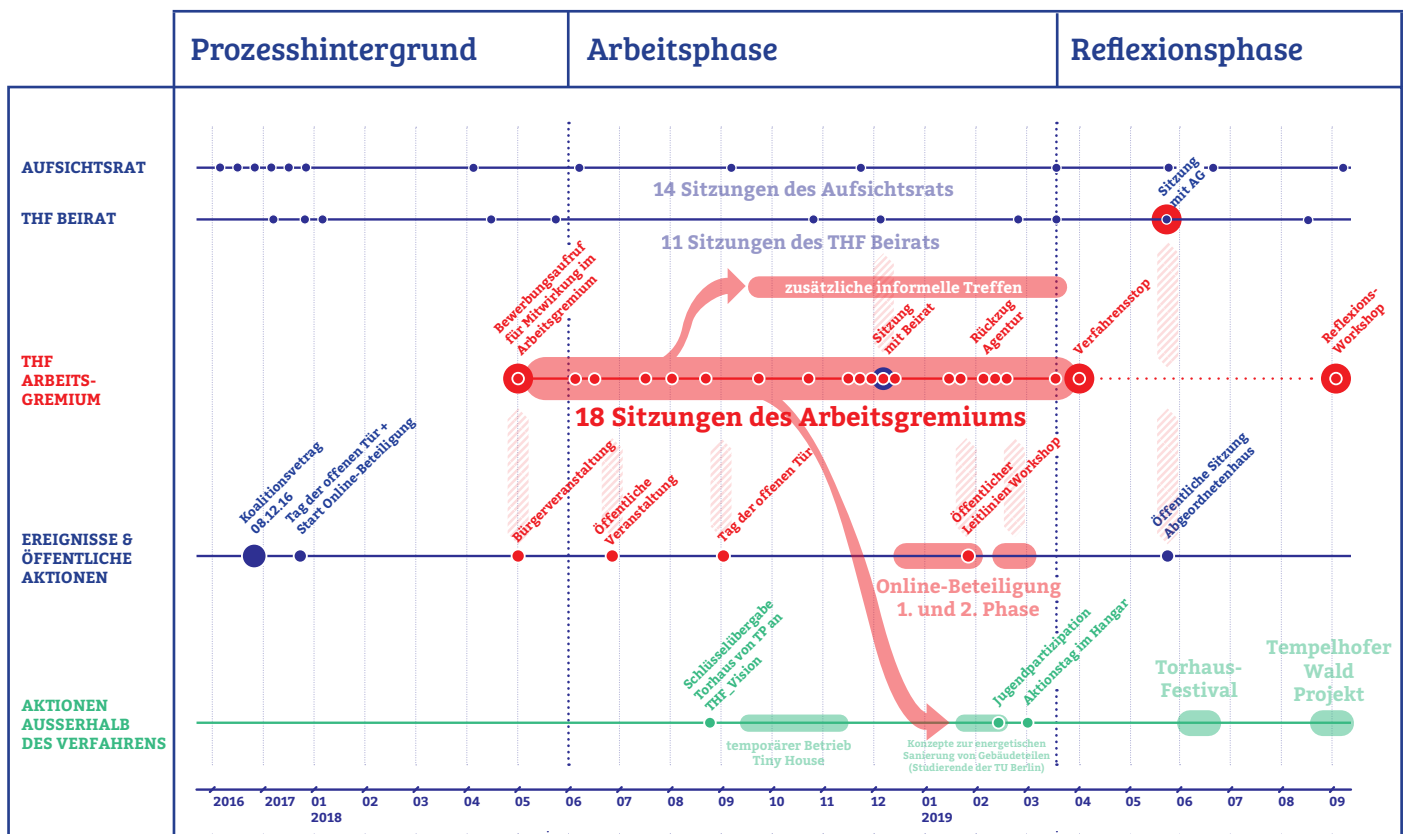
Prozesshintergrund
Arbeitsphase
Reflexionsphase

AUFSICHTSRAT
THF BEIRAT
THF ARBEITS-GREMIUM
EREIGNISSE & ÖFFENTLICHE AKTIONEN
AKTIONEN AUSSERHALB DES VERFAHRENS

14 Sitzungen des Aufsichtsrats
Sitzung mit AG
11 Sitzungen des THF Beirats
zusätzliche informelle Treffen
Bewerbungsaufruf für Mitwirkung im Arbeitsgremium
Sitzung mit Beirat
Rückzug Agentur
Verfahrensstop
Reflexions-Workshop
18 Sitzungen des Arbeitsgremiums
Koalitionsvetrag 08.12.16
Tag der offenen Tür + Start Online-Beteiligung
Bürgerveranstaltung
Öffentliche Veranstaltung
Tag der offenen Tür
Öffentlicher Leitlinien Workshop
Öffentliche Sitzung Abgeordnetenhaus
Online-Beteiligung 1. und 2. Phase
Schlüsselübergabe Torhaus von TP an THF_Vision
Jugendpartizipation Aktionstag im Hangar
Torhaus-Festival
Tempelhofer Wald Projekt
temporärer Betrieb Tiny House
Konzepte zur energetischen Sanierung von Gebäudeteilen (Studierende der TU Berlin)

2016 2017 01 2018 02 03 04 05 06 07 08 09 10 11 12 01 2019 02 03 04 05 06 07 08 09